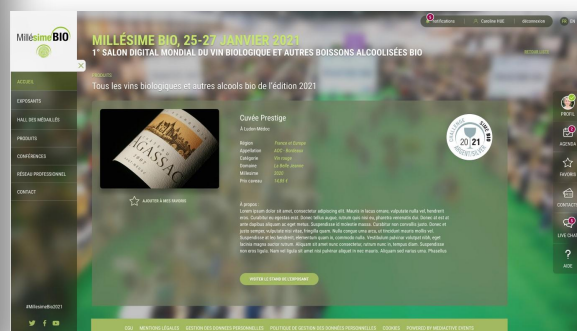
MillésimeBIO

MILLÉSIME BIO, 25-27 JANVIER 2021
1er SALON DIGITAL MONDIAL DU VIN BIOLOGIQUE ET AUTRES BOISSONS ALCOOLISÉES BIO

Notifications | Caroline HUE | déconnexion | FR | EN

ACCUEIL
EXPOSANTS
HALL DES MÉDAILLÉS
PRODUITS
CONFÉRENCES
RÉSEAU PROFESSIONNEL
CONTACT

#MillésimeBio2021

PRODUITS
Tous les vins biologiques et autres alcools bio de l'édition 2021

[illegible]

Cuvée Prestige
À Lucien Médoc

| Région | France et Europe |
|---|---|
| Appellation | AOC - Bordeaux |
| Catégorie | Vin rouge |
| Domaine | La Belle Jeanne |
| Millésime | 2020 |
| Prix conseil | 14.99 € |

AJOUTER A MES FAVORIS

À propos :
Lorem ipsum dolor sit amet, consectetur adipiscing elit. Mauris et lacus ornare, vulputate nulla vel, hendrerit eros. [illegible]

VISITER LE STAND DE L'EXPOSANT

CHALLENGE 20 21 MILLÉSIME BIO

PROFIL
AGENDA
FAVORIS
CONTACTS
LIVE CHAT
AIDE

FAQ | MENTIONS LÉGALES | GESTION DES DONNÉES PERSONNELLES | POLITIQUE DE GESTION DES DONNÉES PERSONNELLES | COOKIES | POWERED BY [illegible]